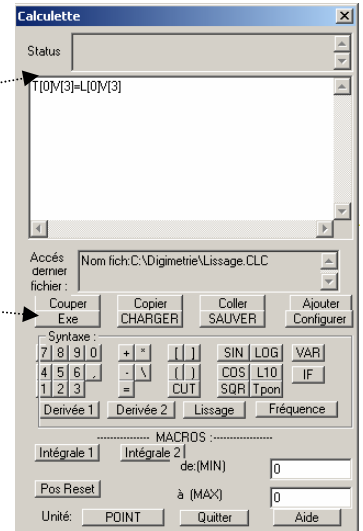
Calculette

Status

T[0]V[3]=L[0]V[3]

Accés dernier fichier :

Nom fich:C:\Digimetrie\Lissage.CLC

Couper
Exe

Copier
CHARGER

Coller
SAUVER

Ajouter
Configurer

Syntaxe :

7 8 9 0
4 5 6 ,
1 2 3

+ *
- \
=

[ ]
( )
CUT

SIN LOG
COS L10
SQR Tpon

VAR
IF

Derivée 1
Derivée 2
Lissage
Fréquence

MACROS :

Intégrale 1
Intégrale 2

de:(MIN)
0

Pos Reset

à (MAX)
0

Unité:
POINT
Quitter
Aide